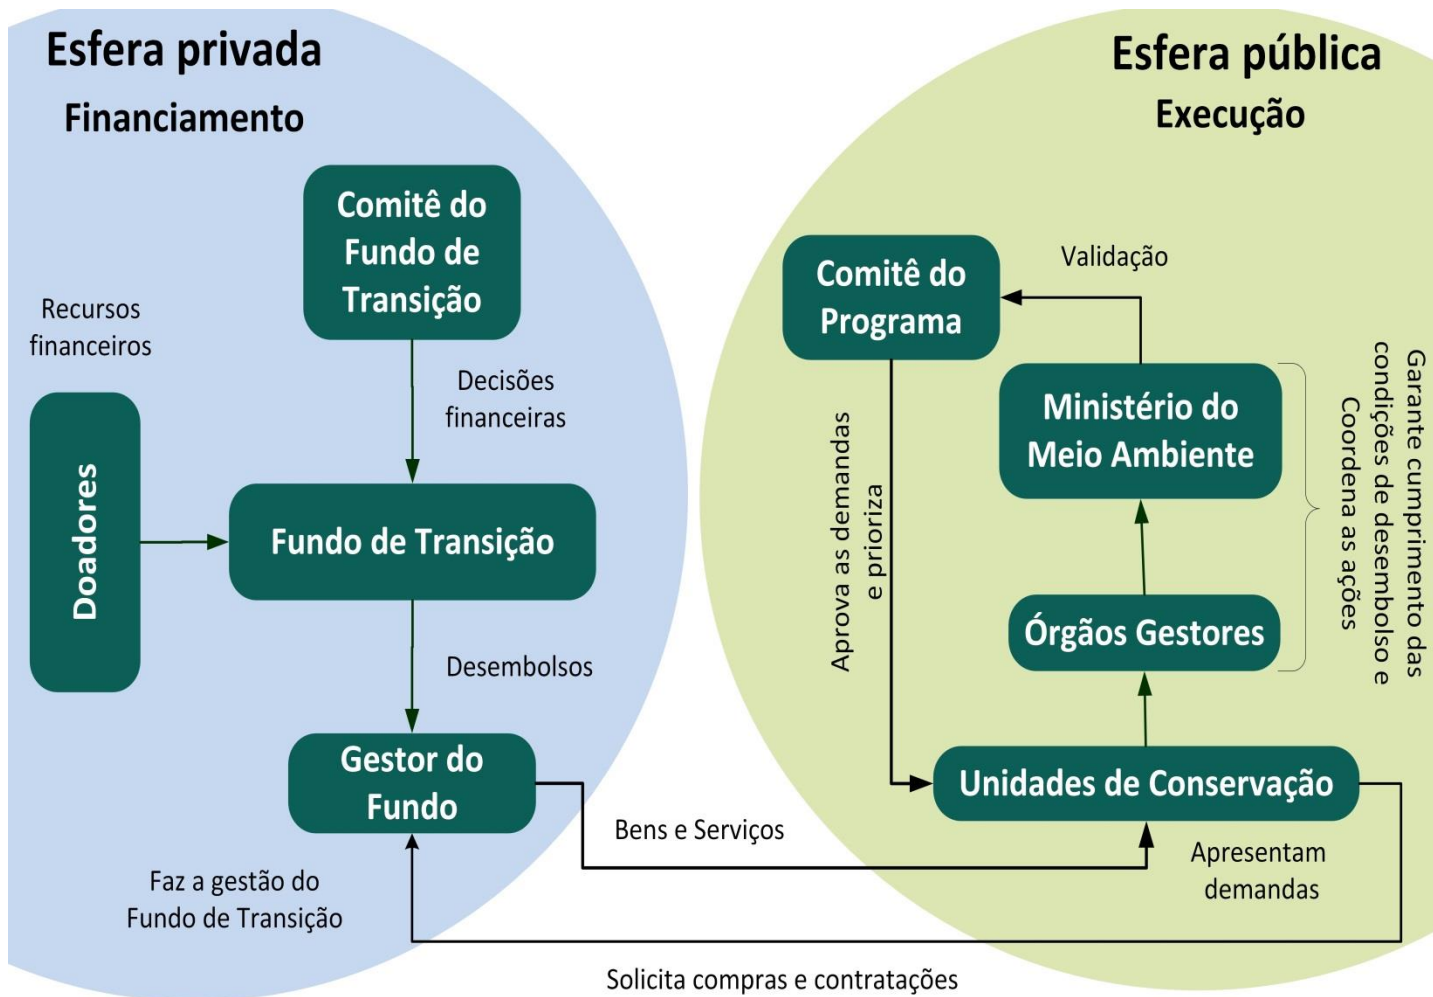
Esfera privada
Financiamento

Comitê do Fundo de Transição

Recursos financeiros

Decisões financeiras

Doadores

Fundo de Transição

Desembolsos

Gestor do Fundo

Faz a gestão do Fundo de Transição

Esfera pública
Execução

Comitê do Programa

Validação

Ministério do Meio Ambiente

Órgãos Gestores

Aprova as demandas e prioriza

Garante cumprimento das condições de desembolso e Coordena as ações

Unidades de Conservação

Bens e Serviços

Apresentam demandas

Solicita compras e contratações